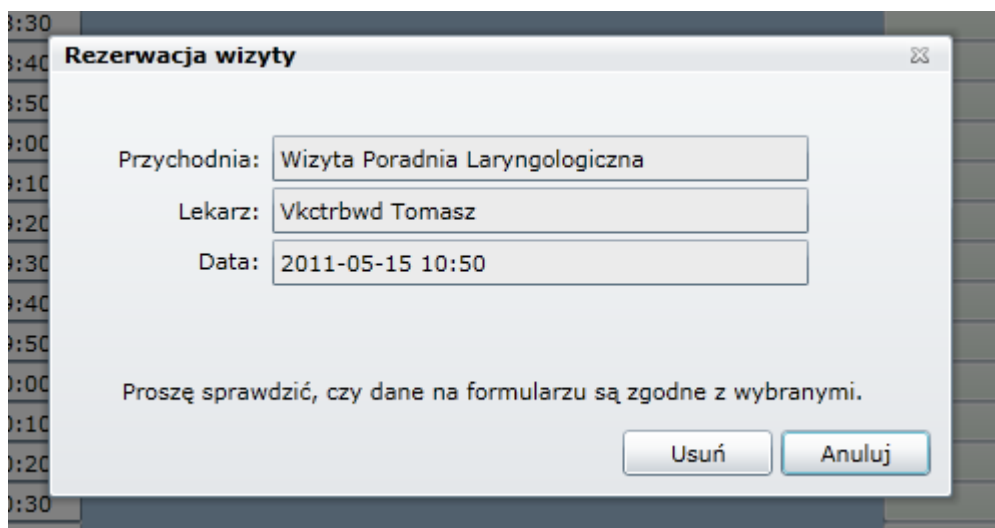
:30
:40
:50
:00
:10
:20
:30
:40
:50
:00
:10
:20
:30

Rezerwacja wizyty

Przychodnia: Wizyta Poradnia Laryngologiczna
Lekarz: Vkctrbwd Tomasz
Data: 2011-05-15 10:50

Proszę sprawdzić, czy dane na formularzu są zgodne z wybranymi.

Usuń
Anuluj